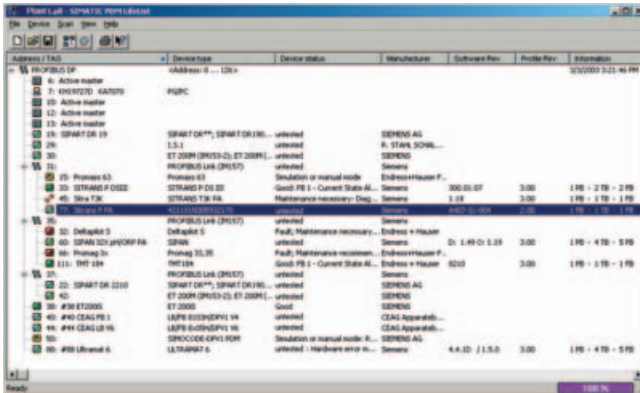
Plant 1.pll - SIMATIC PDM LifeList

File Device Scan View Help

| Address / TAG | Device type | Device status | Manufacturer | Software Rev. | Profile Rev. | Information |
|---|---|---|---|---|---|---|
| PROFIBUS DP | <Address: 0 .... 126> | | | | | 3/3/2003 3:21:46 PM |
| 6: Active master | | | | | | |
| 7: KH197270 4A7070 | PG/PC | | | | | |
| 10: Active master | | | | | | |
| 12: Active master | | | | | | |
| 13: Active master | | | | | | |
| 19: SIPART DR 19 | SIPART DR**; SIPART DR190... | untested | SIEMENS AG | | | |
| 29: | I.S.1 | untested | R. STAHL SCHAL... | | | |
| 30: | ET 200M (IM153-2); ET 200M (... | untested | SIEMENS | | | |
| 31: | PROFIBUS Link (IM157) | untested | Siemens | | | |
| 25: Promass 63 | Promass 63 | Simulation or manual mode | Endress+Hauser F... | | | |
| 33: SITRANS P DSIII | SITRANS P DS III | Good: PB 1 - Current State Al... | Siemens | 300.01.07 | 3.00 | 1 PB - 2 TB - 2 FB |
| 45: Sitra T3K | SITRANS T3K PA | Maintenance necessary: Diag... | Siemens | 1.18 | 3.00 | 1 PB - 1 TB - 1 FB |
| 77: Sitrans P PA | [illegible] | untested | Siemens | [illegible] | 2.00 | 1 PB - 1 TB - 1 FB |
| 35: | PROFIBUS Link (IM157) | untested | Siemens | | | |
| 32: Deltapilot S | Deltapilot S | Fault; Maintenance necessary... | Endress + Hauser | | | |
| 60: SIPAN 32Xph/ORP PA | SIPAN | untested | Siemens | D: 1.49 O: 1.19 | 3.00 | 1 PB - 4 TB - 5 FB |
| 66: Promag 3x | Promag 33,35 | Fault; Maintenance recommen... | Endress+Hauser F... | | | |
| 111: TMT 184 | TMT 184 | untested | Endress + Hauser | 0210 | 3.00 | 1 PB - 1 TB - 1 FB |
| 37: | PROFIBUS Link (IM157) | untested | Siemens | | | |
| 22: SIPART DR 2210 | SIPART DR**; SIPART DR190... | untested | SIEMENS AG | | | |
| 42: | ET 200M (IM153-2); ET 200M (... | untested | SIEMENS | | | |
| 38: #38 ET200S | ET 200S | Good | SIEMENS | | | |
| 40: #40 CEAG PB 1 | LB/FB 0103H(DPV1 V4 | untested | CEAG Apparatebi... | | | |
| 44: #44 CEAG LB V6 | LB/FB 0-05H(DPV1 V6 | untested | CEAG Apparatebi... | | | |
| 50: | SIMOCODE-DPV1 PDM | Simulation or manual mode: R... | SIEMENS AG | | | |
| 80: #80 Ultramat 6 | ULTRAMAT 6 | untested - Hardware error m... | Siemens | 4.4.1D / 1.5.0 | 3.00 | 1 PB - 4 TB - 5 FB |

Ready
100 %